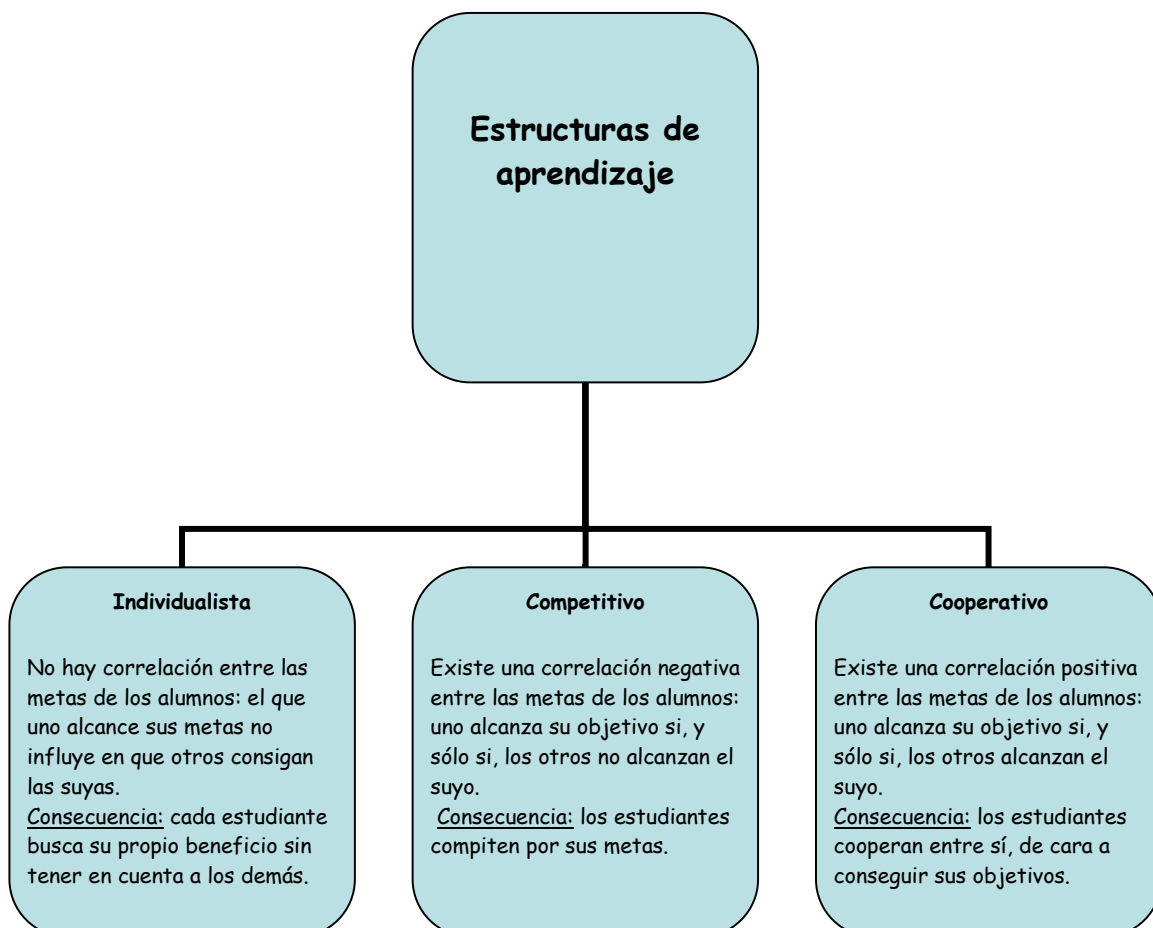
Estructuras de aprendizaje

Individualista

No hay correlación entre las metas de los alumnos: el que uno alcance sus metas no influye en que otros consigan las suyas.
Consecuencia: cada estudiante busca su propio beneficio sin tener en cuenta a los demás.

Competitivo

Existe una correlación negativa entre las metas de los alumnos: uno alcanza su objetivo si, y sólo si, los otros no alcanzan el suyo.
Consecuencia: los estudiantes compiten por sus metas.

Cooperativo

Existe una correlación positiva entre las metas de los alumnos: uno alcanza su objetivo si, y sólo si, los otros alcanzan el suyo.
Consecuencia: los estudiantes cooperan entre sí, de cara a conseguir sus objetivos.